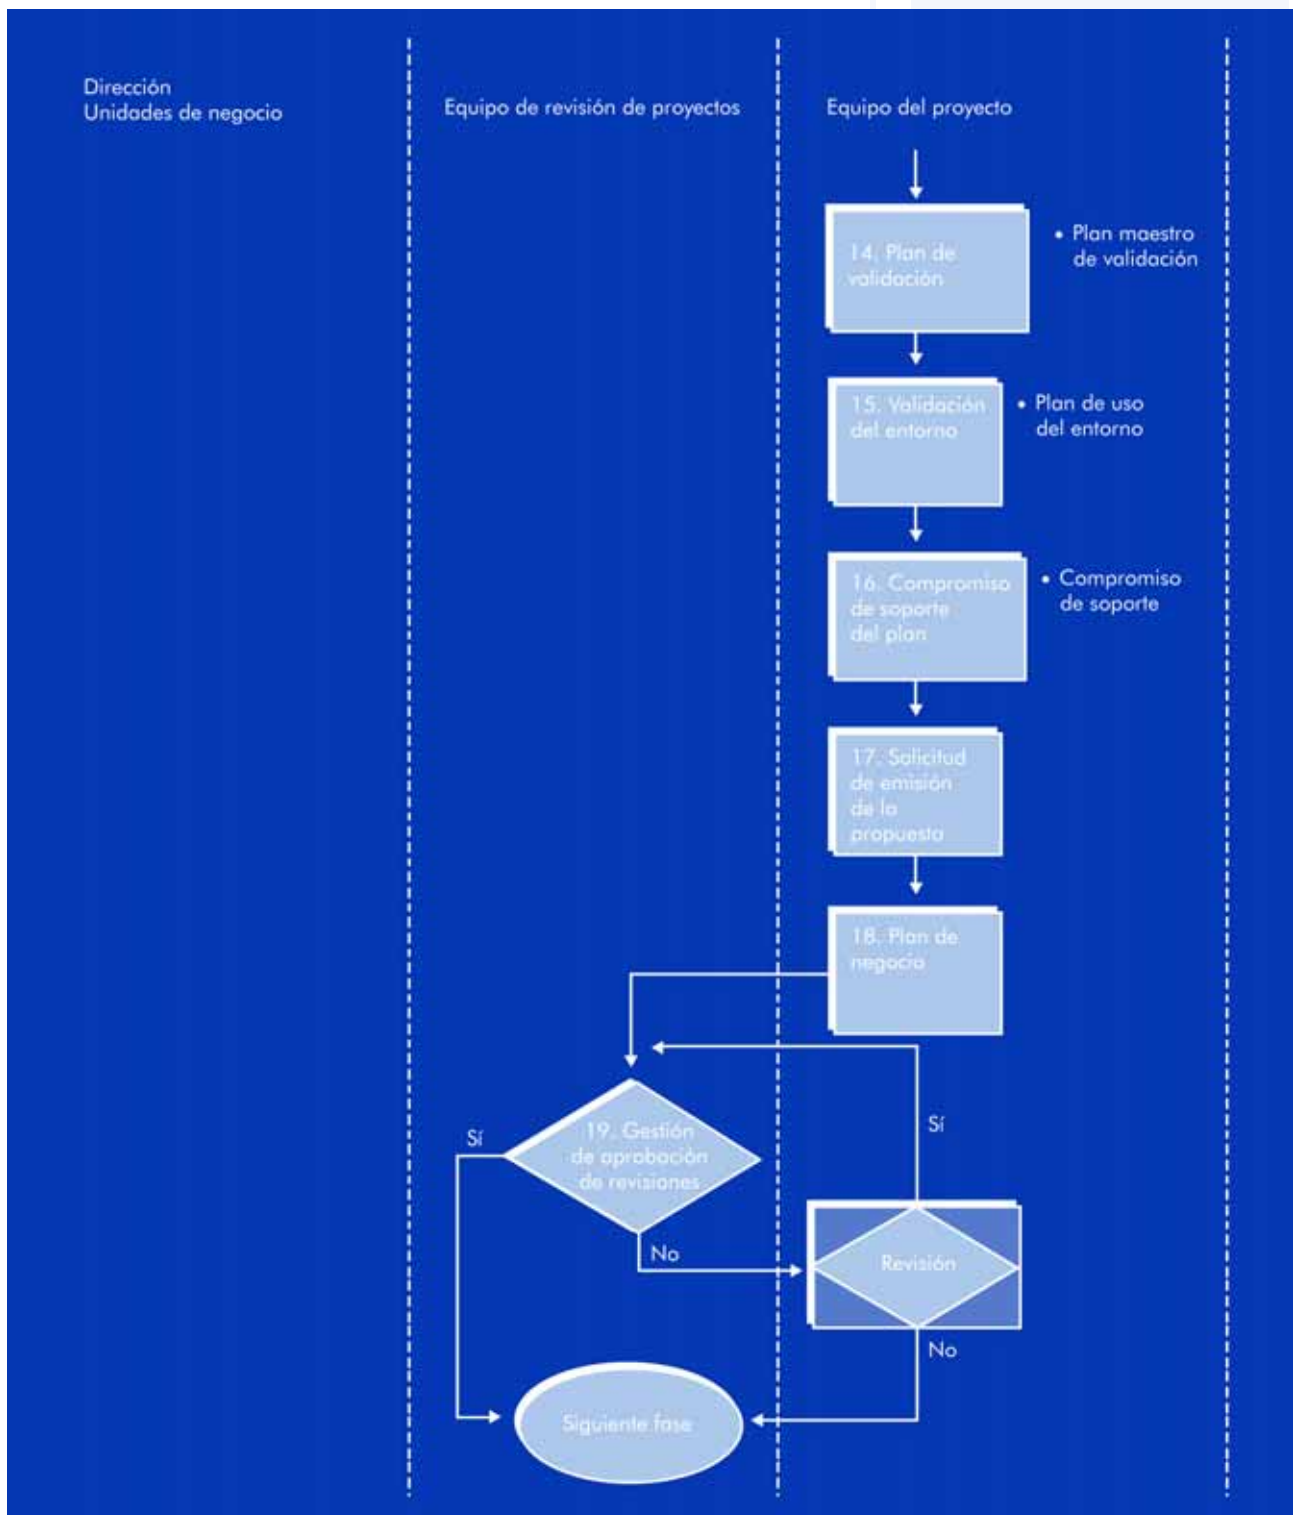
Dirección
Unidades de negocio

Equipo de revisión de proyectos

Equipo del proyecto

14. Plan de validación

• Plan maestro de validación

15. Validación del entorno

• Plan de uso del entorno

16. Compromiso de soporte del plan

• Compromiso de soporte

17. Solicitud de emisión de la propuesta

18. Plan de negocio

Sí

19. Gestión de aprobación de revisiones

No

Sí

Revisión

No

Siguiente fase